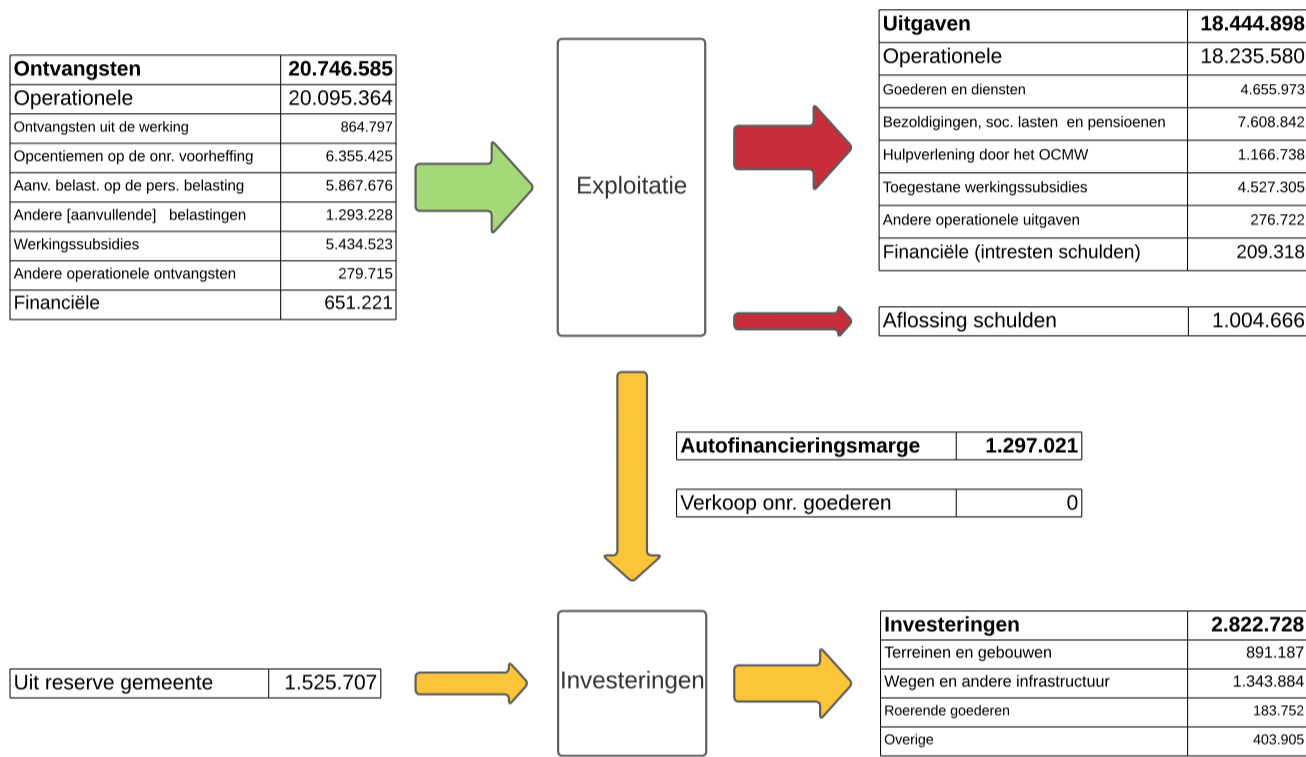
| Ontvangsten | 20.746.585 |
|---|---|
| Operationele | 20.095.364 |
| Ontvangsten uit de werking | 864.797 |
| Opcentiemen op de onr. voorheffing | 6.355.425 |
| Aanv. belast. op de pers. belasting | 5.867.676 |
| Andere [aanvullende] belastingen | 1.293.228 |
| Werkingssubsidies | 5.434.523 |
| Andere operationele ontvangsten | 279.715 |
| Financiële | 651.221 |

Exploitatie

| Uitgaven | 18.444.898 |
|---|---|
| Operationele | 18.235.580 |
| Goederen en diensten | 4.655.973 |
| Bezoldigingen, soc. lasten en pensioenen | 7.608.842 |
| Hulpverlening door het OCMW | 1.166.738 |
| Toegestane werkingssubsidies | 4.527.305 |
| Andere operationele uitgaven | 276.722 |
| Financiële (intresten schulden) | 209.318 |

| Aflossing schulden | 1.004.666 |
|---|---|

| Autofinancieringsmarge | 1.297.021 |
|---|---|

| Verkoop onr. goederen | 0 |
|---|---|

| Uit reserve gemeente | 1.525.707 |
|---|---|

Investeringen

| Investeringen | 2.822.728 |
|---|---|
| Terreinen en gebouwen | 891.187 |
| Wegen en andere infrastructuur | 1.343.884 |
| Roerende goederen | 183.752 |
| Overige | 403.905 |